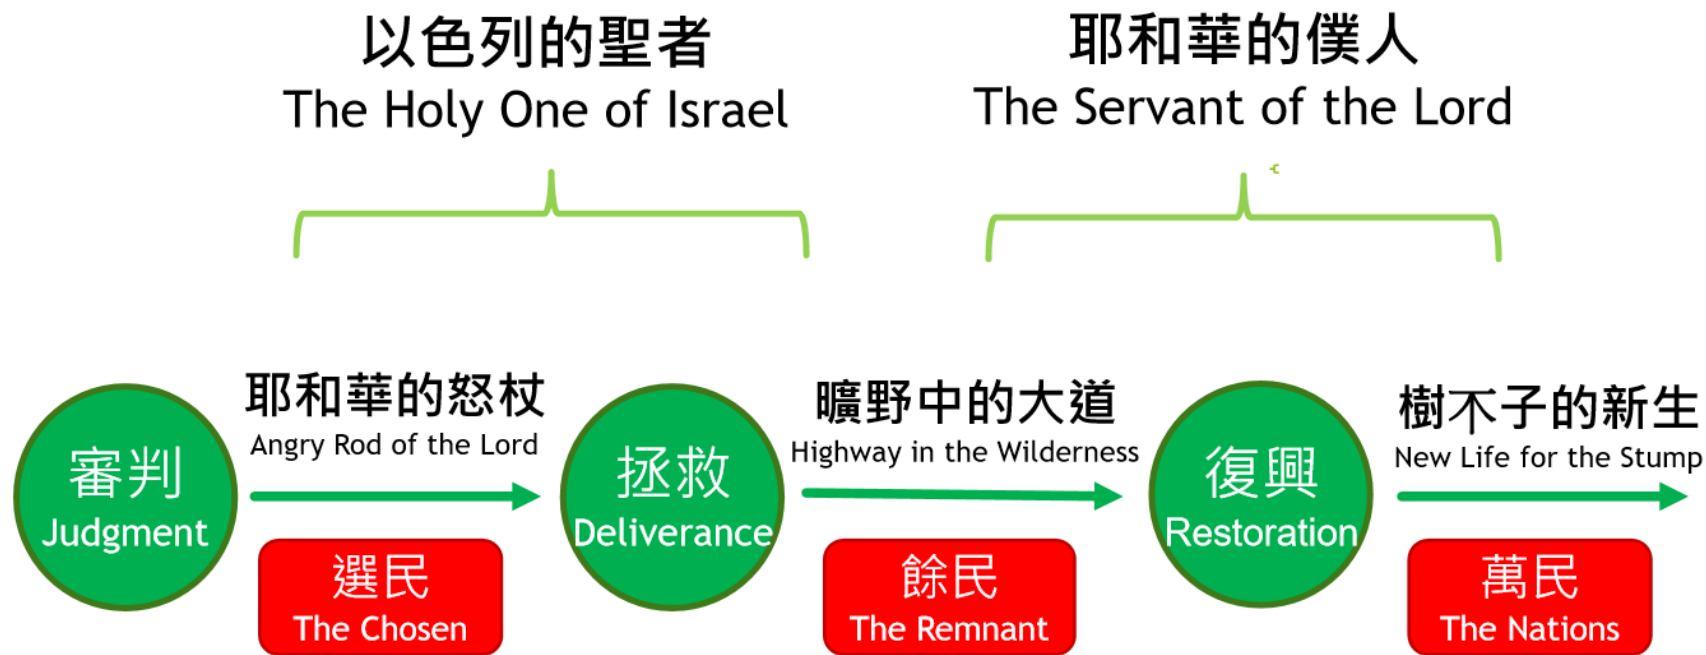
以色列的聖者
The Holy One of Israel

耶和華的僕人
The Servant of the Lord

審判
Judgment

耶和華的怒杖
Angry Rod of the Lord

選民
The Chosen

拯救
Deliverance

曠野中的大道
Highway in the Wilderness

餘民
The Remnant

復興
Restoration

樹不子的新生
New Life for the Stump

萬民
The Nations